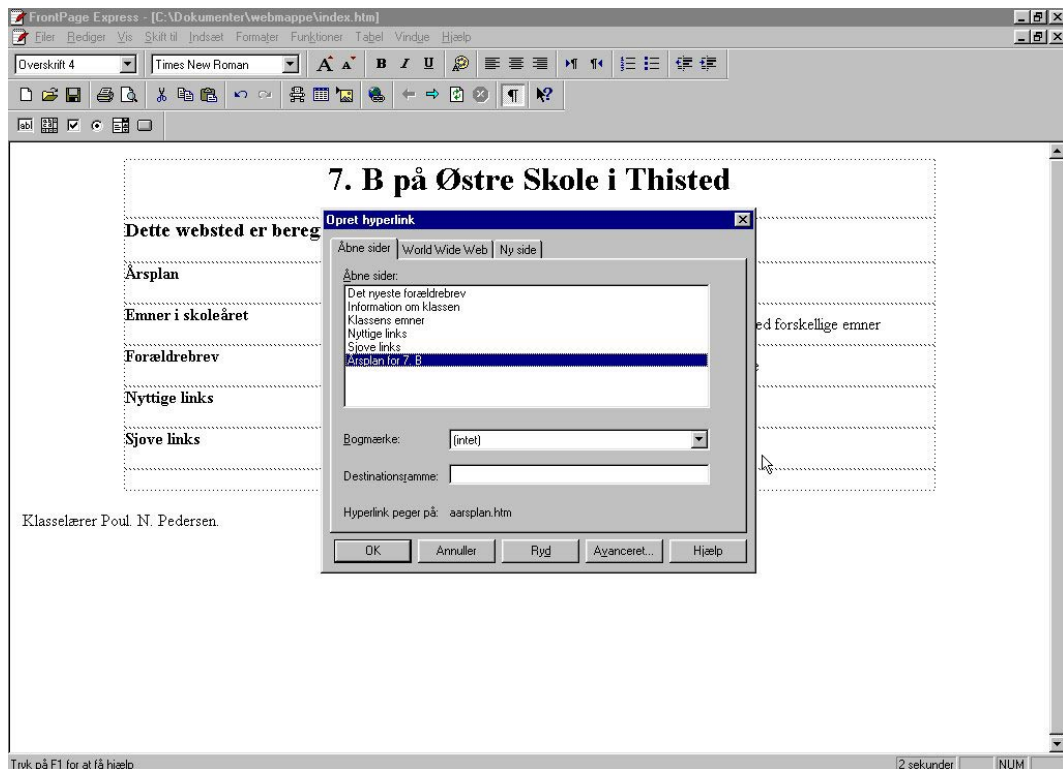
FrontPage Express - [C:\Dokumenter\webmappe\index.htm]

Filer Rediger Vis Skift til Indsæt Formater Funktioner Tabel Vindue Hjælp

Overskrift 4

Times New Roman

B I U

7. B på Østre Skole i Thisted

Dette websted er bereg

Årsplan

Emner i skoleåret

ed forskellige emner

Forældrebrev

Nyttige links

Sjove links

Klasselærer Poul. N. Pedersen.

Opret hyperlink

Åbne sider | World Wide Web | Ny side

Åbne sider:

Det nyeste forældrebrev
Information om klassen
Klassens emner
Nyttige links
Sjove links
Årsplan for 7. B

Bogmærke: (intet)

Destinationsramme:

Hyperlink peger på: aarsplan.htm

OK | Annuller | Ryd | Avanceret... | Hjælp

Tryk på F1 for at få hjælp

2 sekunder

NUM